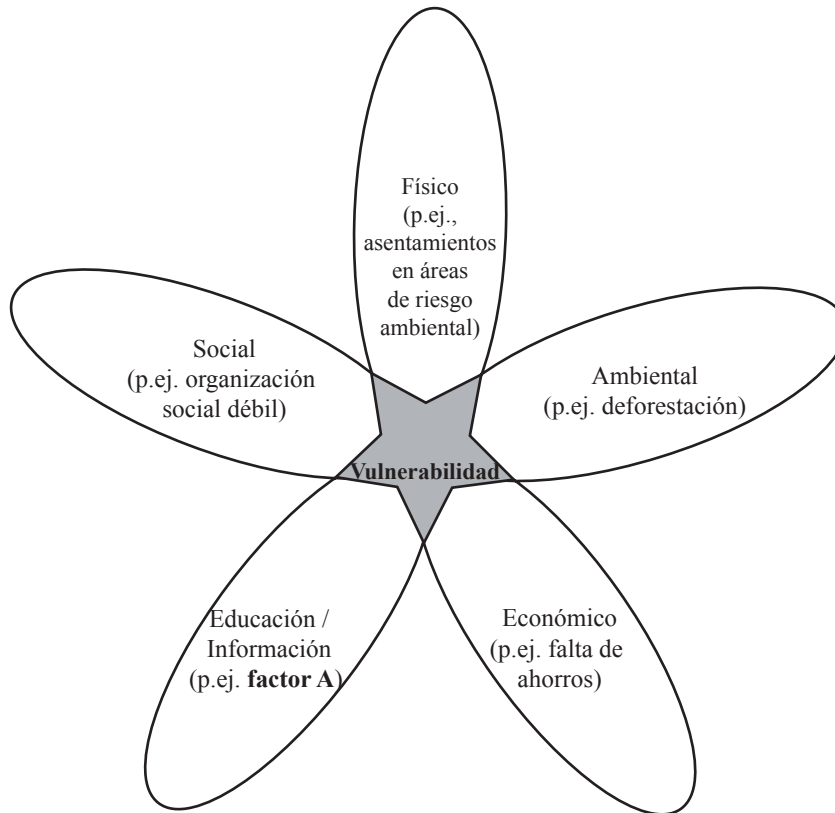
Físico
(p.ej., asentamientos en áreas de riesgo ambiental)

Social
(p.ej. organización social débil)

Ambiental
(p.ej. deforestación)

Vulnerabilidad

Educación / Información
(p.ej. **factor A**)

Económico
(p.ej. falta de ahorros)